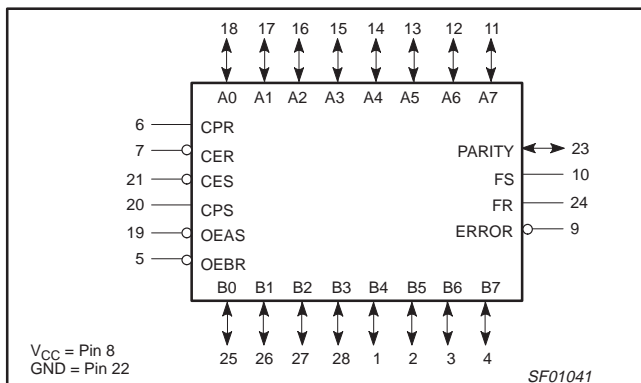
18 17 16 15 14 13 12 11

A0 A1 A2 A3 A4 A5 A6 A7

6 CPR
7 CER
21 CES
20 CPS
19 OEAS
5 OEBR

PARITY 23
FS 10
FR 24
ERROR 9

B0 B1 B2 B3 B4 B5 B6 B7

25 26 27 28 1 2 3 4

$V_{CC}$ = Pin 8
GND = Pin 22

SF01041